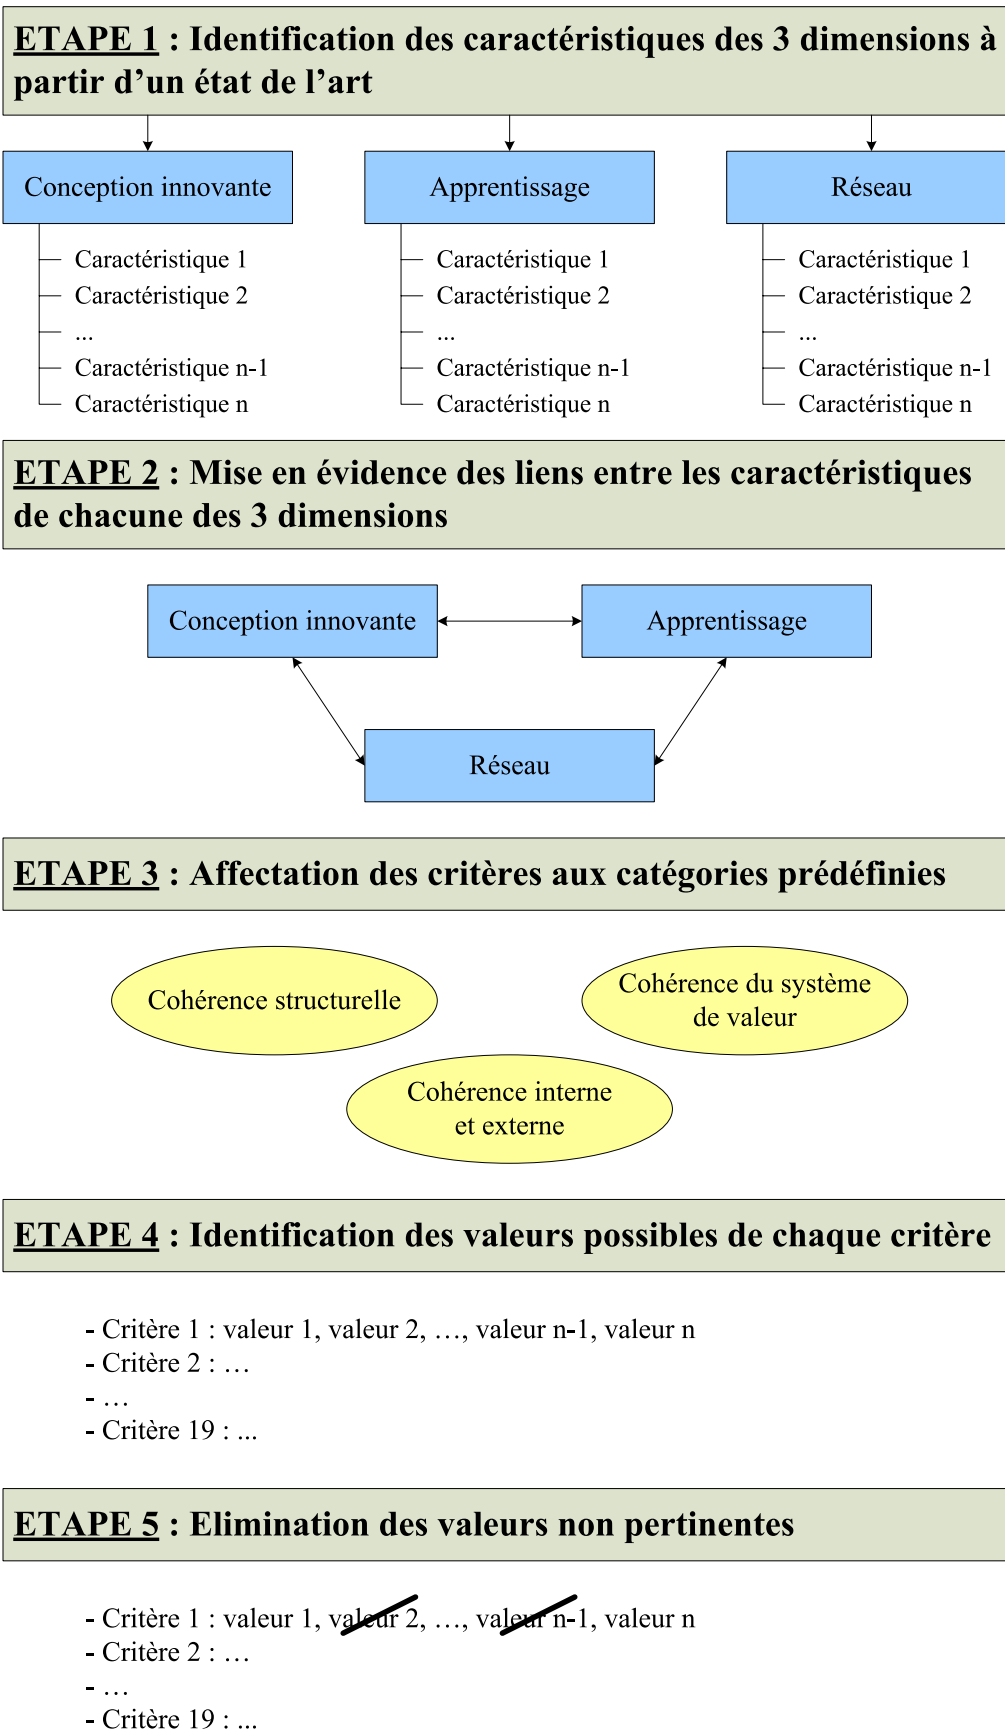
ETAPE 1 : Identification des caractéristiques des 3 dimensions à partir d'un état de l'art

Conception innovante
Caractéristique 1
Caractéristique 2
...
Caractéristique n-1
Caractéristique n

Apprentissage
Caractéristique 1
Caractéristique 2
...
Caractéristique n-1
Caractéristique n

Réseau
Caractéristique 1
Caractéristique 2
...
Caractéristique n-1
Caractéristique n

ETAPE 2 : Mise en évidence des liens entre les caractéristiques de chacune des 3 dimensions

Conception innovante
Apprentissage
Réseau

ETAPE 3 : Affectation des critères aux catégories prédéfinies

Cohérence structurelle
Cohérence du système de valeur
Cohérence interne et externe

ETAPE 4 : Identification des valeurs possibles de chaque critère

- Critère 1 : valeur 1, valeur 2, …, valeur n-1, valeur n
- Critère 2 : …
- …
- Critère 19 : ...

ETAPE 5 : Elimination des valeurs non pertinentes

- Critère 1 : valeur 1, valeur 2, …, valeur n-1, valeur n
- Critère 2 : …
- …
- Critère 19 : ...